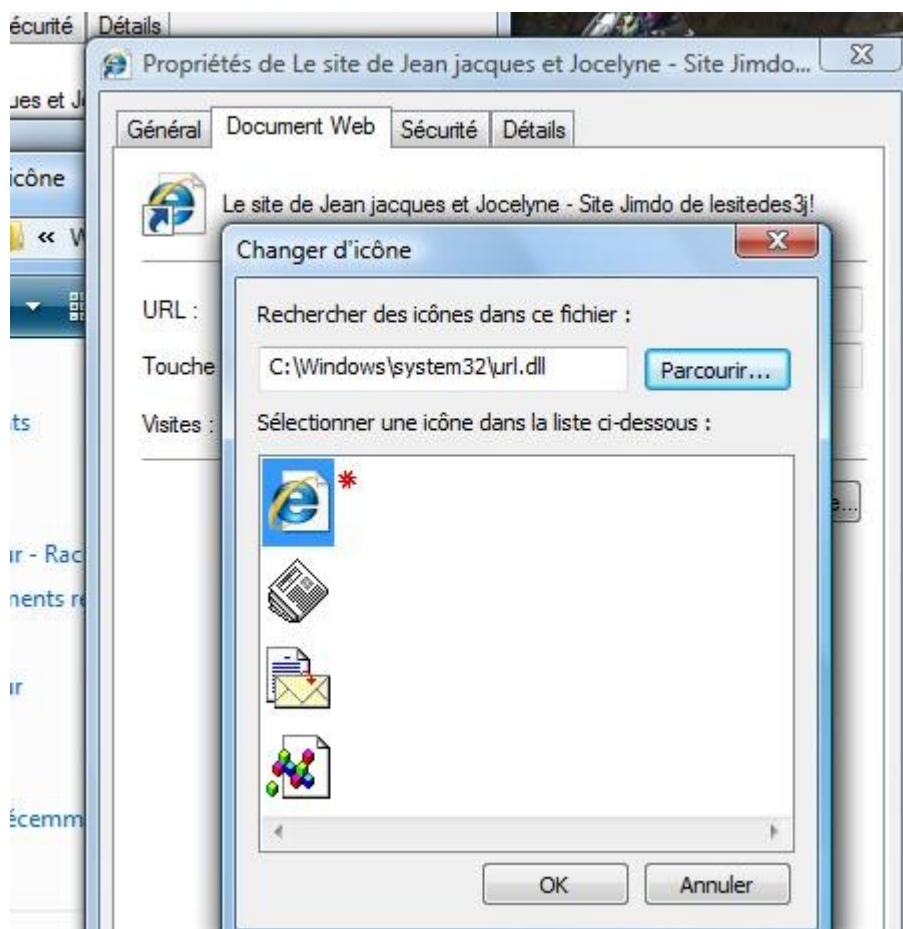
écurité | Détails

ues et J

icône

« W

ts

ır - Rac

nents re

ır

écemm

Propriétés de Le site de Jean jacques et Jocelyne - Site Jimdo...

Général | Document Web | Sécurité | Détails

Le site de Jean jacques et Jocelyne - Site Jimdo de lesitedes3j!

URL :

Touche

Visites :

e...

Changer d'icône

Rechercher des icônes dans ce fichier :

C:\Windows\system32\url.dll

Parcourir...

Sélectionner une icône dans la liste ci-dessous :

OK

Annuler